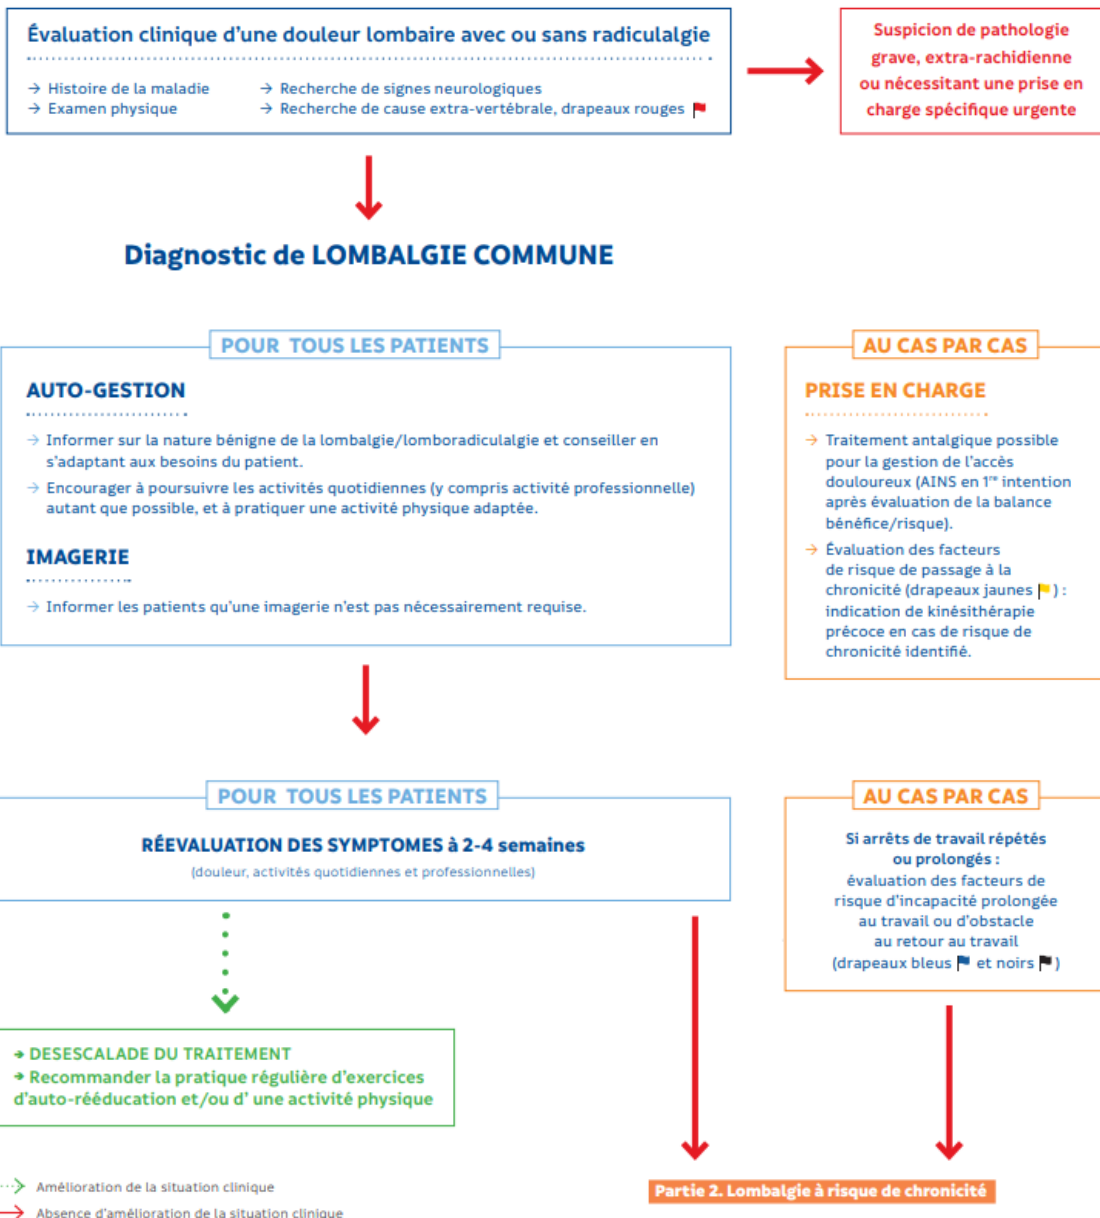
Évaluation clinique d'une douleur lombaire avec ou sans radiculalgie

→ Histoire de la maladie
→ Examen physique
→ Recherche de signes neurologiques
→ Recherche de cause extra-vertébrale, drapeaux rouges

Suspicion de pathologie grave, extra-rachidienne ou nécessitant une prise en charge spécifique urgente

Diagnostic de LOMBALGIE COMMUNE

POUR TOUS LES PATIENTS

AUTO-GESTION

→ Informer sur la nature bénigne de la lombalgie/lomboradiculalgie et conseiller en s'adaptant aux besoins du patient.

→ Encourager à poursuivre les activités quotidiennes (y compris activité professionnelle) autant que possible, et à pratiquer une activité physique adaptée.

IMAGERIE

→ Informer les patients qu'une imagerie n'est pas nécessairement requise.

AU CAS PAR CAS

PRISE EN CHARGE

→ Traitement antalgique possible pour la gestion de l'accès douloureux (AINS en 1$^{re}$ intention après évaluation de la balance bénéfice/risque).

→ Évaluation des facteurs de risque de passage à la chronicité (drapeaux jaunes ) : indication de kinésithérapie précoce en cas de risque de chronicité identifié.

POUR TOUS LES PATIENTS

RÉEVALUATION DES SYMPTOMES à 2-4 semaines

(douleur, activités quotidiennes et professionnelles)

AU CAS PAR CAS

Si arrêts de travail répétés ou prolongés :
évaluation des facteurs de risque d'incapacité prolongée au travail ou d'obstacle au retour au travail (drapeaux bleus et noirs )

→ DESESCALADE DU TRAITEMENT
→ Recommander la pratique régulière d'exercices d'auto-rééducation et/ou d' une activité physique

Amélioration de la situation clinique
Absence d'amélioration de la situation clinique

Partie 2. Lombalgie à risque de chronicité